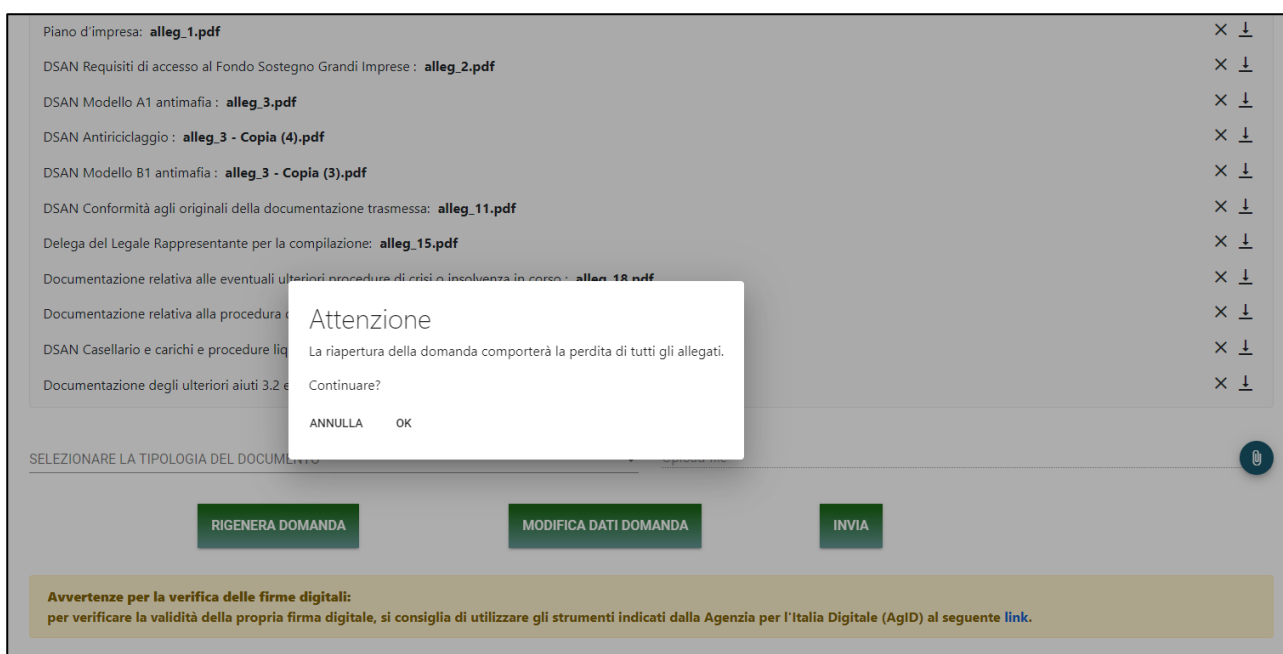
Piano d'impresa: **alleg_1.pdf** × ⤓

DSAN Requisiti di accesso al Fondo Sostegno Grandi Imprese : **alleg_2.pdf** × ⤓

DSAN Modello A1 antimafia : **alleg_3.pdf** × ⤓

DSAN Antiriciclaggio : **alleg_3 - Copia (4).pdf** × ⤓

DSAN Modello B1 antimafia : **alleg_3 - Copia (3).pdf** × ⤓

DSAN Conformità agli originali della documentazione trasmessa: **alleg_11.pdf** × ⤓

Delega del Legale Rappresentante per la compilazione: **alleg_15.pdf** × ⤓

Documentazione relativa alle eventuali ulteriori procedure di crisi o insolvenza in corso : **alleg_18.pdf** × ⤓

Documentazione relativa alla procedura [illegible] × ⤓

DSAN Casellario e carichi e procedure liq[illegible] × ⤓

Documentazione degli ulteriori aiuti 3.2 e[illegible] × ⤓

Attenzione

La riapertura della domanda comporterà la perdita di tutti gli allegati.

Continuare?

ANNULLA OK

SELEZIONARE LA TIPOLOGIA DEL DOCUMENTO

Upload file

RIGENERA DOMANDA

MODIFICA DATI DOMANDA

INVIA

**Avvertenze per la verifica delle firme digitali:**
**per verificare la validità della propria firma digitale, si consiglia di utilizzare gli strumenti indicati dalla Agenzia per l'Italia Digitale (AgID) al seguente link.**